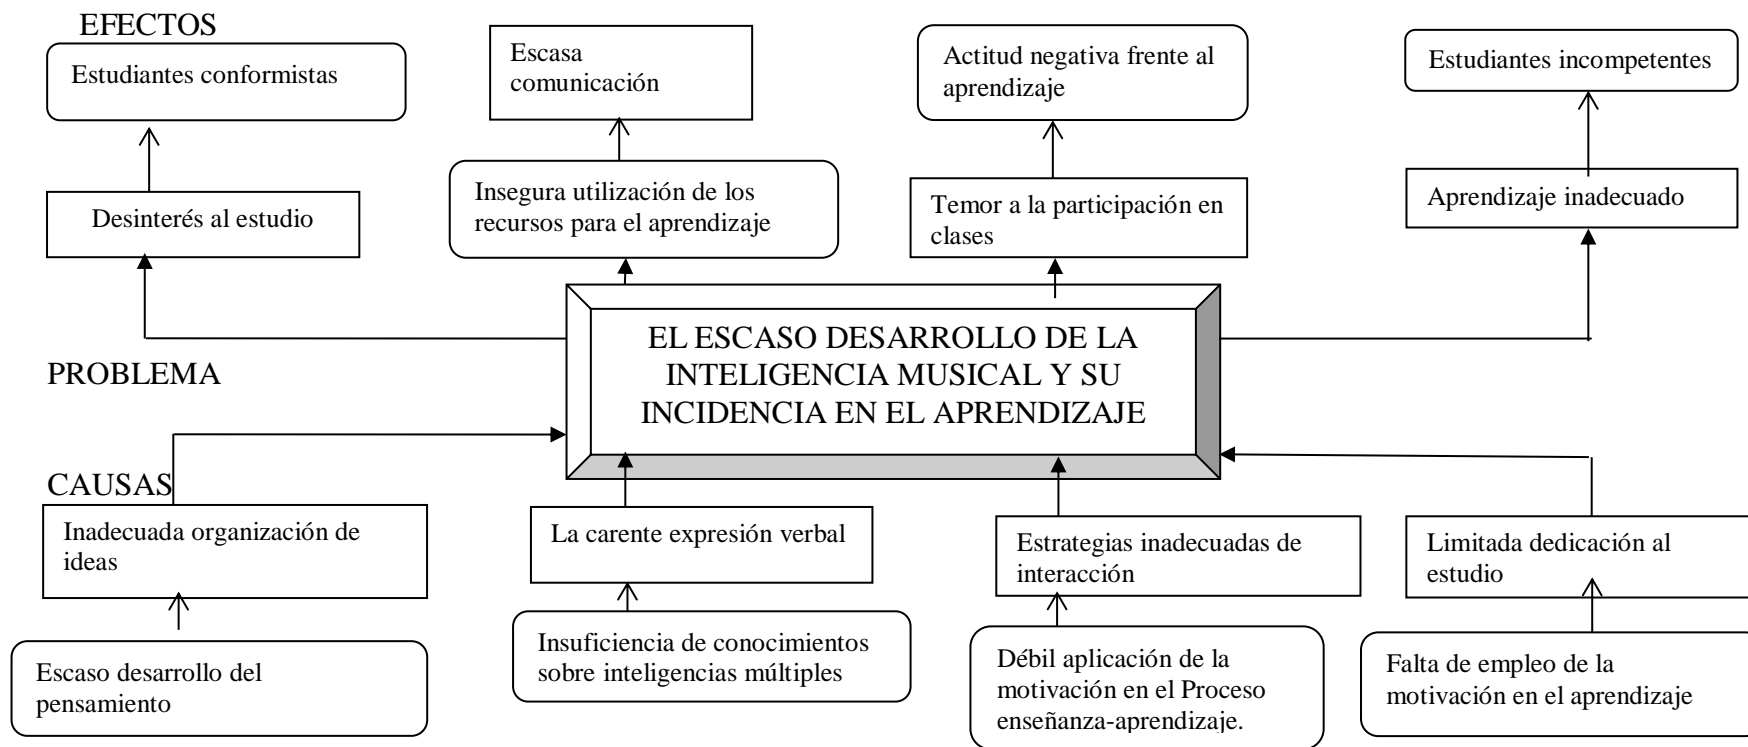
EFECTOS

Estudiantes conformistas

Escasa comunicación

Actitud negativa frente al aprendizaje

Estudiantes incompetentes

Desinterés al estudio

Insegura utilización de los recursos para el aprendizaje

Temor a la participación en clases

Aprendizaje inadecuado

PROBLEMA

EL ESCASO DESARROLLO DE LA INTELIGENCIA MUSICAL Y SU INCIDENCIA EN EL APRENDIZAJE

CAUSAS

Inadecuada organización de ideas

La carente expresión verbal

Estrategias inadecuadas de interacción

Limitada dedicación al estudio

Escaso desarrollo del pensamiento

Insuficiencia de conocimientos sobre inteligencias múltiples

Débil aplicación de la motivación en el Proceso enseñanza-aprendizaje.

Falta de empleo de la motivación en el aprendizaje